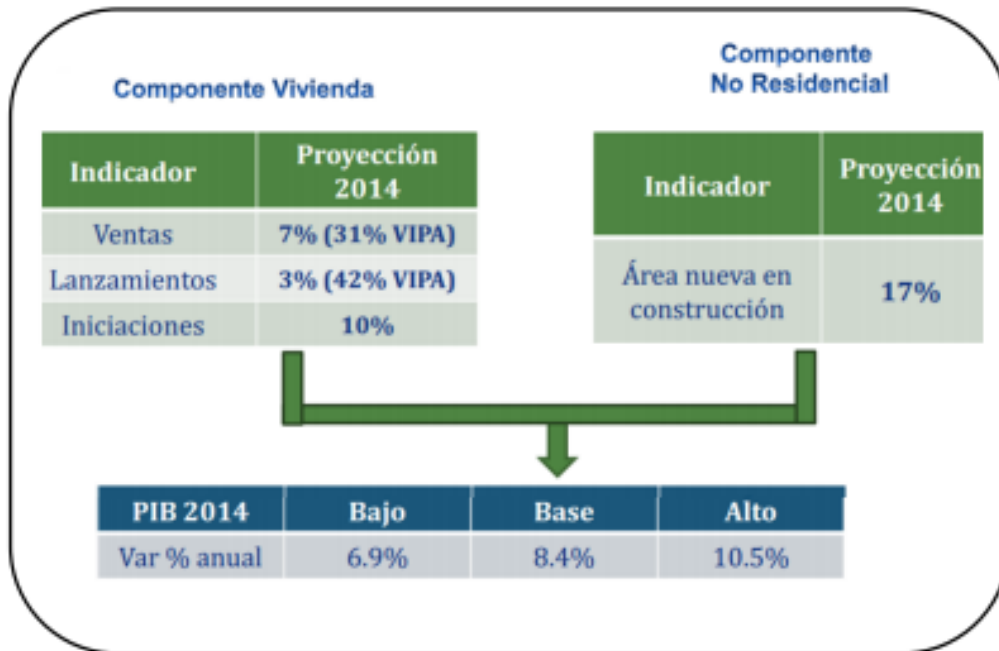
Componente Vivienda

| Indicador | Proyección 2014 |
|---|---|
| Ventas | 7% (31% VIPA) |
| Lanzamientos | 3% (42% VIPA) |
| Iniciaciones | 10% |

Componente No Residencial

| Indicador | Proyección 2014 |
|---|---|
| Área nueva en construcción | 17% |

| PIB 2014 | Bajo | Base | Alto |
|---|---|---|---|
| Var % anual | 6.9% | 8.4% | 10.5% |